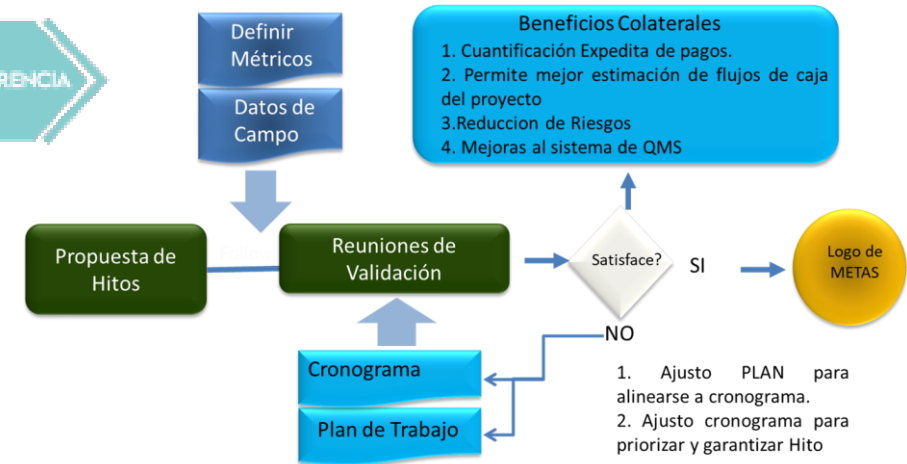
RENCIA

Definir Métricos

Datos de Campo

Beneficios Colaterales
1. Cuantificación Expedita de pagos.
2. Permite mejor estimación de flujos de caja del proyecto
3.Reduccion de Riesgos
4. Mejoras al sistema de QMS

Propuesta de Hitos

Reuniones de Validación

Satisface?

SI

Logo de METAS

NO

Cronograma

Plan de Trabajo

1. Ajusto PLAN para alinearse a cronograma.
2. Ajusto cronograma para priorizar y garantizar Hito